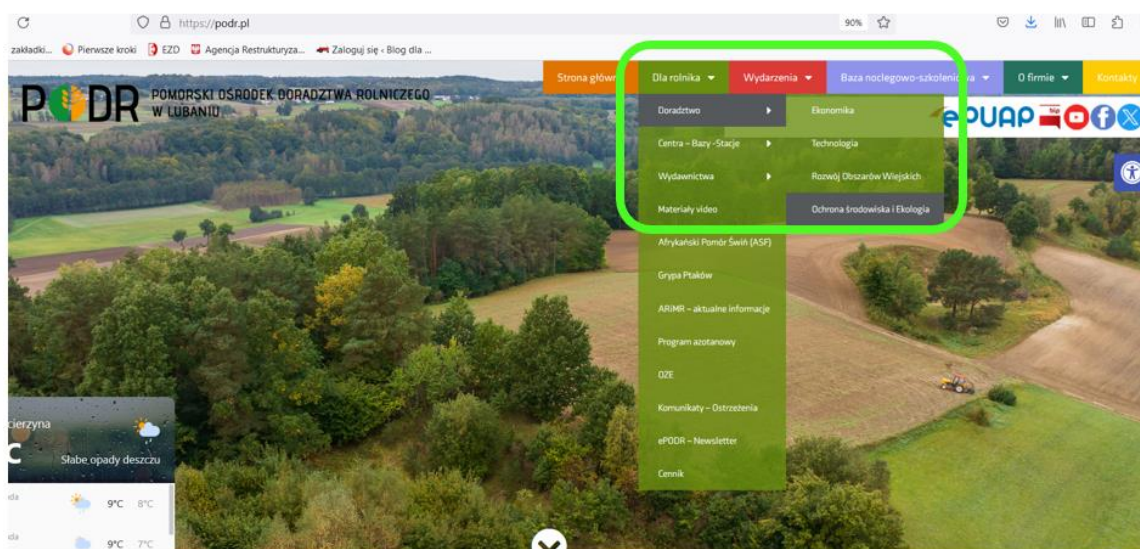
https://podr.pl

90%

zakładki... Pierwsze kroki EZD Agencja Restrukturyza... Zaloguj się ‹ Blog dla ...

Strona głów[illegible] Dla rolnika Wydarzenia Baza noclegowo-szkoleni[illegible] O firmie Kontakty

PODR POMORSKI OŚRODEK DORADZTWA ROLNICZEGO W LUBANIU

ePUAP

Doradztwo
Ekonomika
Technologia
Rozwój Obszarów Wiejskich
Ochrona Środowiska i Ekologia
Centra – Bazy -Stacje
Wydawnictwa
Materiały video
Afrykański Pomór Świń (ASF)
Grypa Ptaków
ARiMR – aktualne informacje
Program azotanowy
OZE
Komunikaty – Ostrzeżenia
ePODR – Newsletter
Cennik

cierzyna
C
Słabe opady deszczu
9°C 8°C
9°C 7°C